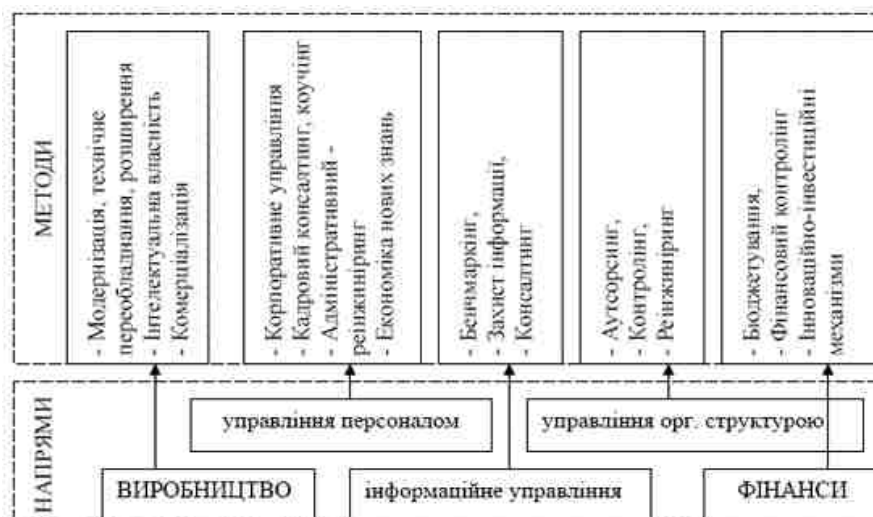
МЕТОДИ

- Модернізація, технічне переобладнання, розширення
- Інтелектуальна власність
- Комерціалізація

- Корпоративне управління
- Кадровий консалтинг, коучинг
- Адміністративний - реінжиніринг
- Економіка нових знань

- Бенчмаркінг,
- Захист інформації,
- Консалтинг

- Аутсорсинг,
- Контролінг,
- Реінжиніринг

- Бюджетування,
- Фінансовий контролінг
- Інноваційно-інвестиційні механізми

НАПРЯМИ

управління персоналом

управління орг. структурою

ВИРОБНИЦТВО

інформаційне управління

ФІНАНСИ